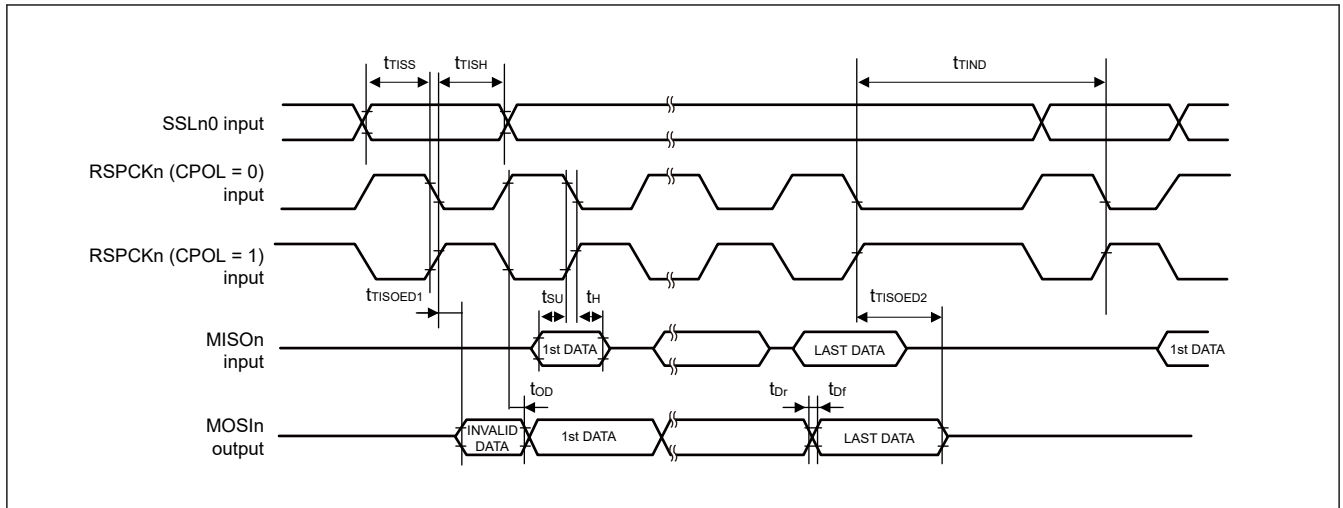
$t_{TISS}$ $t_{TISH}$ $t_{TIND}$

SSLn0 input

RSPCKn (CPOL = 0) input

RSPCKn (CPOL = 1) input

$t_{TISOED1}$ $t_{SU}$ $t_{H}$ $t_{TISOED2}$

MISOn input

1st DATA LAST DATA 1st DATA

$t_{OD}$ $t_{Dr}$ $t_{Df}$

MOSIn output

INVALID DATA 1st DATA LAST DATA